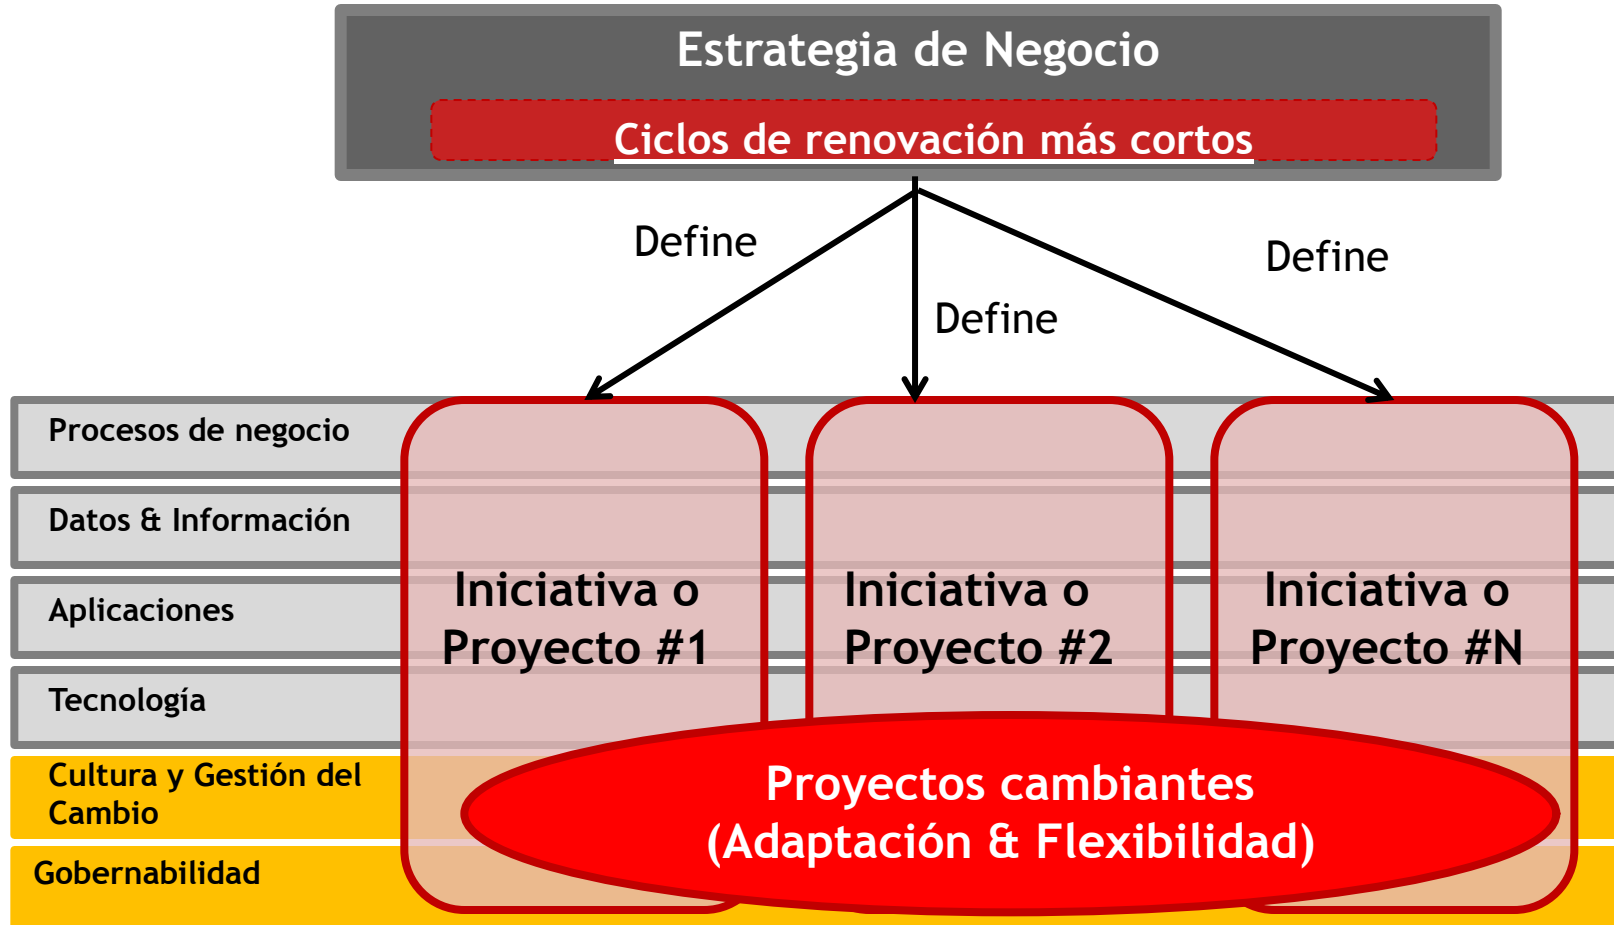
Estrategia de Negocio

Ciclos de renovación más cortos

Define

Define

Define

Procesos de negocio

Datos & Información

Aplicaciones

Tecnología

Cultura y Gestión del Cambio

Gobernabilidad

Iniciativa o Proyecto #1

Iniciativa o Proyecto #2

Iniciativa o Proyecto #N

Proyectos cambiantes (Adaptación & Flexibilidad)